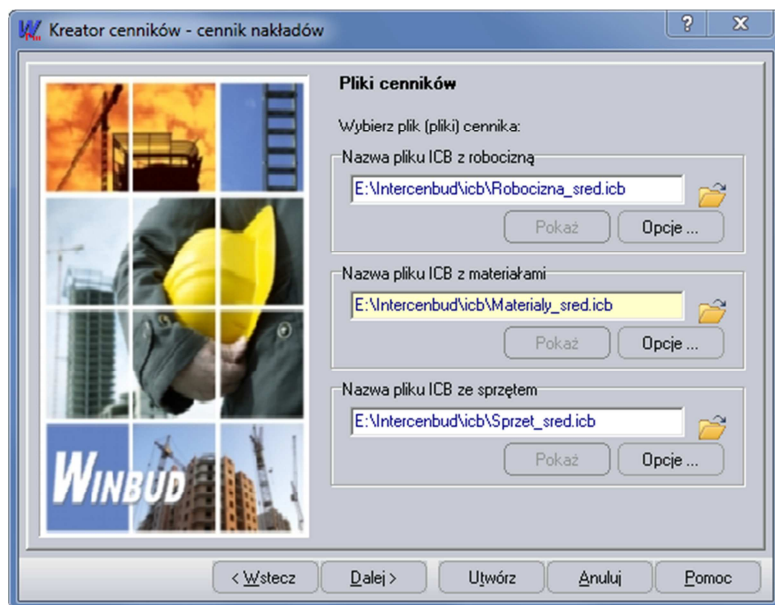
Kreator cenników - cennik nakładów

?

X

WINBUD

Pliki cenników

Wybierz plik (pliki) cennika:

Nazwa pliku ICB z robocizną

E:\Intercenbud\icb\Robocizna_sred.icb

Pokaż

Opcje ...

Nazwa pliku ICB z materiałami

E:\Intercenbud\icb\Materialy_sred.icb

Pokaż

Opcje ...

Nazwa pliku ICB ze sprzętem

E:\Intercenbud\icb\Sprzet_sred.icb

Pokaż

Opcje ...

< Wstecz

Dalej >

Utwórz

Anuluj

Pomoc